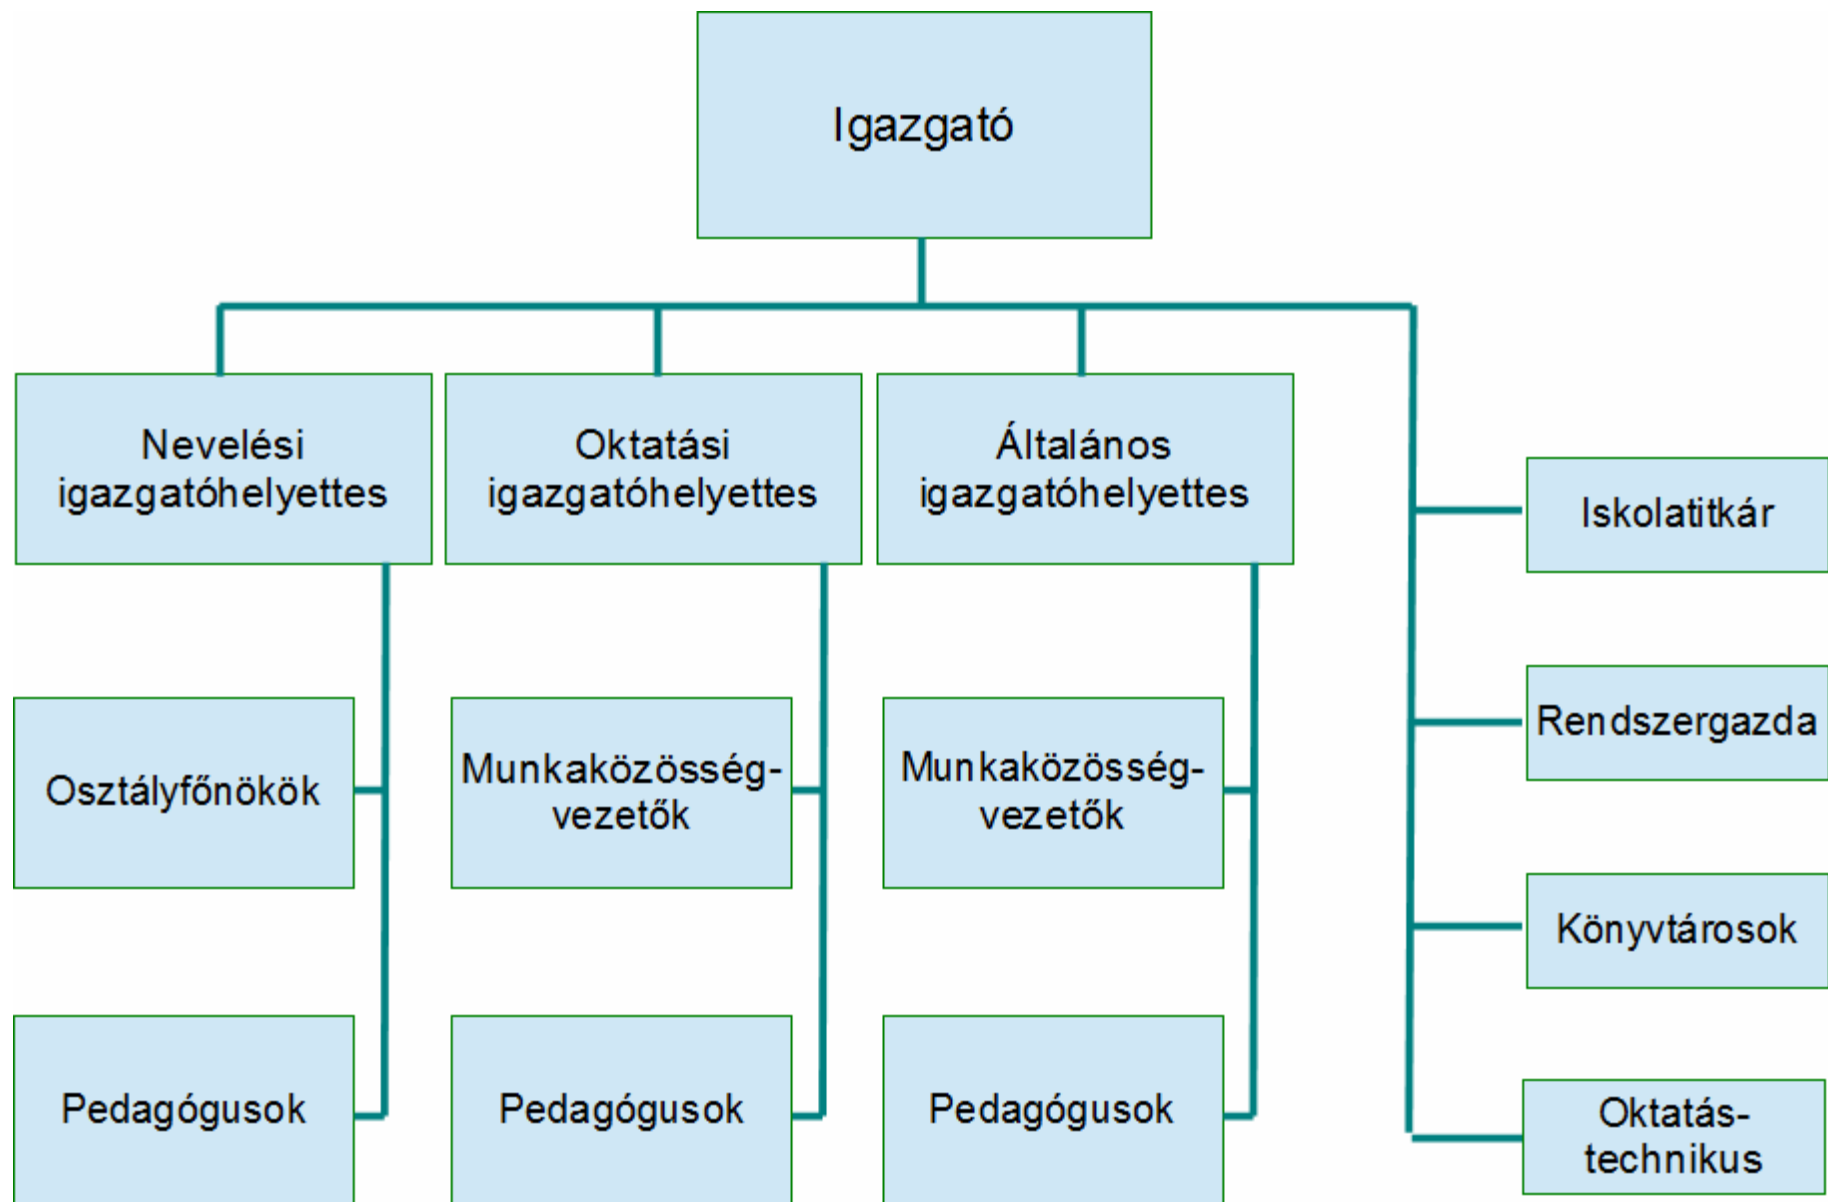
Igazgató

Nevelési igazgatóhelyettes

Oktatási igazgatóhelyettes

Általános igazgatóhelyettes

Iskolatitkár

Osztályfőnökök

Munkaközösség-vezetők

Munkaközösség-vezetők

Rendszergazda

Könyvtárosok

Pedagógusok

Pedagógusok

Pedagógusok

Oktatás-technikus